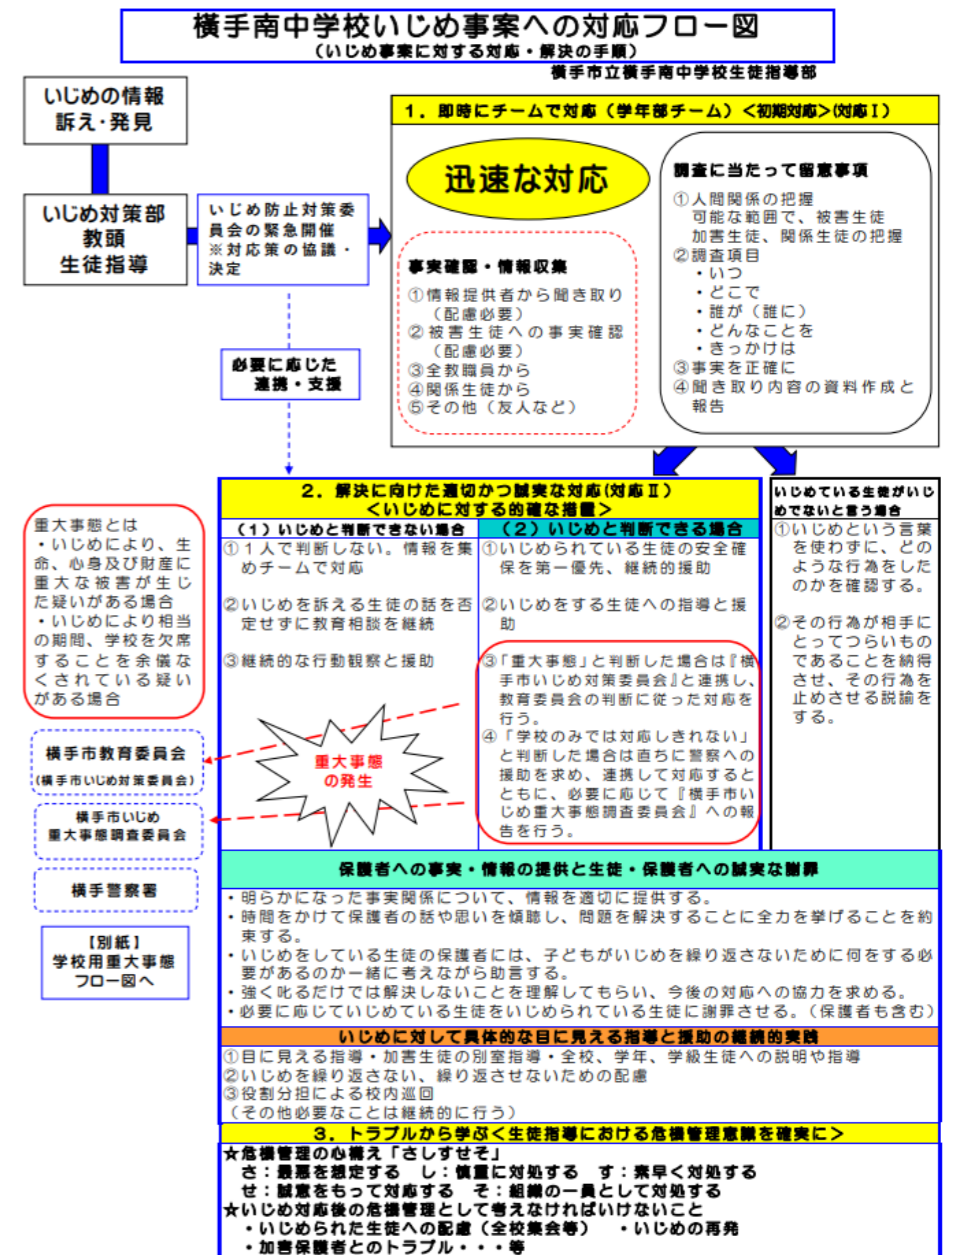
横手南中学校いじめ事案への対応フロー図
（いじめ事案に対する対応・解決の手順）
横手市立横手南中学校生徒指導部

いじめの情報
訴え・発見

いじめ対策部
教頭
生徒指導

いじめ防止対策委員会の緊急開催
※対応策の協議・決定

必要に応じた
連携・支援

1．即時にチームで対応（学年部チーム）＜初期対応＞(対応Ⅰ)

迅速な対応

事実確認・情報収集
①情報提供者から聞き取り（配慮必要）
②被害生徒への事実確認（配慮必要）
③全教職員から
④関係生徒から
⑤その他（友人など）

調査に当たって留意事項
①人間関係の把握
可能な範囲で、被害生徒 加害生徒、関係生徒の把握
②調査項目
・いつ
・どこで
・誰が（誰に）
・どんなことを
・きっかけは
③事実を正確に
④聞き取り内容の資料作成と報告

重大事態とは
・いじめにより、生命、心身及び財産に重大な被害が生じた疑いがある場合
・いじめにより相当の期間、学校を欠席することを余儀なくされている疑いがある場合

横手市教育委員会
（横手市いじめ対策委員会）

横手市いじめ
重大事態調査委員会

横手警察署

【別紙】
学校用重大事態
フロー図へ

重大事態
の発生

2．解決に向けた適切かつ誠実な対応(対応Ⅱ)
＜いじめに対する的確な指導＞

（1）いじめと判断できない場合
①１人で判断しない。情報を集めチームで対応
②いじめを訴える生徒の話を否定せずに教育相談を継続
③継続的な行動観察と援助

（2）いじめと判断できる場合
①いじめられている生徒の安全確保を第一優先、継続的援助
②いじめをする生徒への指導と援助
③「重大事態」と判断した場合は『横手市いじめ対策委員会』と連携し、教育委員会の判断に従った対応を行う。
④「学校のみでは対応しきれない」と判断した場合は直ちに警察への援助を求め、連携して対応するとともに、必要に応じて『横手市いじめ重大事態調査委員会』への報告を行う。

いじめている生徒がいじめでないと言う場合
①いじめという言葉を使わずに、どのような行為をしたのかを確認する。
②その行為が相手にとってつらいものであることを納得させ、その行為を止めさせる説諭をする。

保護者への事実・情報の提供と生徒・保護者への誠実な謝罪
・明らかになった事実関係について、情報を適切に提供する。
・時間をかけて保護者の話や思いを傾聴し、問題を解決することに全力を挙げることを約束する。
・いじめをしている生徒の保護者には、子どもがいじめを繰り返さないために何をする必要があるのか一緒に考えながら助言する。
・強く叱るだけでは解決しないことを理解してもらい、今後の対応への協力を求める。
・必要に応じていじめている生徒をいじめられている生徒に謝罪させる。（保護者も含む）

いじめに対して具体的な目に見える指導と援助の継続的実践
①目に見える指導・加害生徒の別室指導・全校、学年、学級生徒への説明や指導
②いじめを繰り返さない、繰り返させないための配慮
③役割分担による校内巡回
（その他必要なことは継続的に行う）

3．トラブルから学ぶ＜生徒指導における危機管理意識を確実に＞
★危機管理の心構え「さしすせそ」
さ：最悪を想定する　し：慎重に対処する　す：素早く対処する
せ：誠意をもって対応する　そ：組織の一員として対処する
★いじめ対応後の危機管理として考えなければいけないこと
・いじめられた生徒への配慮（全校集会等）　・いじめの再発
・加害保護者とのトラブル・・・等